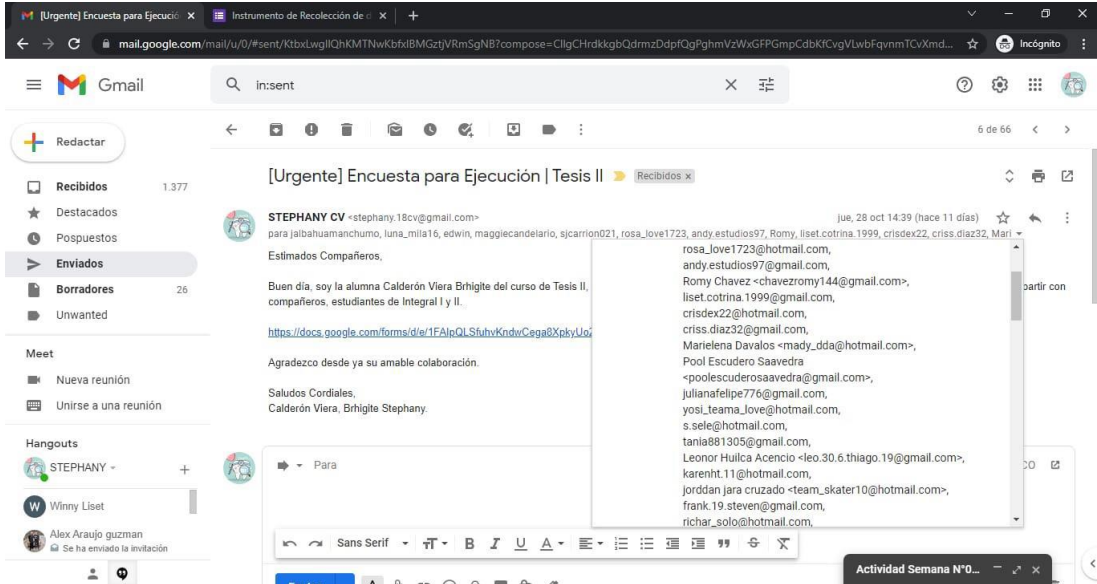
[Urgente] Encuesta para Ejecució ×
Instrumento de Recolección de ×
+

mail.google.com/mail/u/0/#sent/KtbxLwgllQhKMTNwKbfxIBMGztjVRmSgNB?compose=CllgCHrdkkgbQdrmzDdpfQgPghmVzWxGFPGmpCdbKfCvgVLwbFqvnmTCvXmd...
Incógnito

Gmail
in:sent

Redactar
Recibidos 1.377
Destacados
Pospuestos
Enviados
Borradores 26
Unwanted

Meet
Nueva reunión
Unirse a una reunión

Hangouts
STEPHANY
Winny Liset
Alex Araujo guzman
Se ha enviado la invitación

6 de 66

[Urgente] Encuesta para Ejecución | Tesis II
Recibidos ×

STEPHANY CV <stephany.18cv@gmail.com>
jue, 28 oct 14:39 (hace 11 días)
para jalbahuamanchumo, luna_mila16, edwin, maggiecandelario, sjcarrion021, rosa_love1723, andy.estudios97, Romy, liset.cotrina.1999, crisdex22, criss.diaz32, Mari

Estimados Compañeros,

Buen día, soy la alumna Calderón Viera Brhigite del curso de Tesis II, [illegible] partir con compañeros, estudiantes de Integral I y II.

https://docs.google.com/forms/d/e/1FAIpQLSfuhvKndwCega8XpkyUo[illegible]

Agradezco desde ya su amable colaboración.

Saludos Cordiales,
Calderón Viera, Brhigite Stephany.

rosa_love1723@hotmail.com,
andy.estudios97@gmail.com,
Romy Chavez <chavezromy144@gmail.com>,
liset.cotrina.1999@gmail.com,
crisdex22@hotmail.com,
criss.diaz32@gmail.com,
Marielena Davalos <mady_dda@hotmail.com>,
Pool Escudero Saavedra <poolescuderosaavedra@gmail.com>,
julianafelipe776@gmail.com,
yosi_teama_love@hotmail.com,
s.sele@hotmail.com,
tania881305@gmail.com,
Leonor Huilca Acencio <leo.30.6.thiago.19@gmail.com>,
karenht.11@hotmail.com,
jorddan jara cruzado <team_skater10@hotmail.com>,
frank.19.steven@gmail.com,
richar_solo@hotmail.com,

Para
CO

Sans Serif

Actividad Semana N°0...